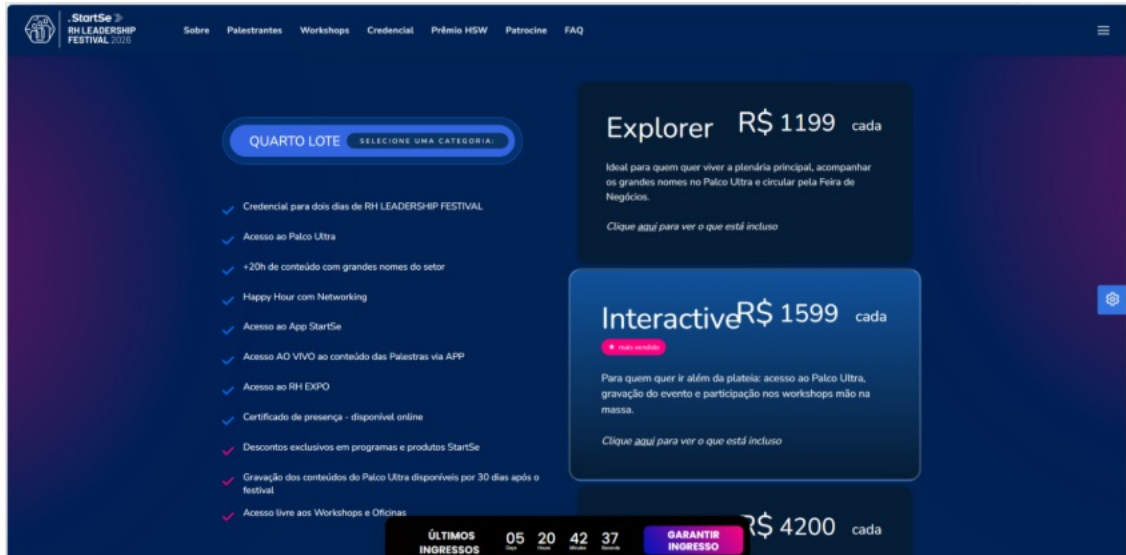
.StartSe
RH LEADERSHIP FESTIVAL 2026

Sobre Palestrantes Workshops Credencial Prêmio HSW Patrocine FAQ

QUARTO LOTE SELECIONE UMA CATEGORIA:

Credencial para dois dias de RH LEADERSHIP FESTIVAL
Acesso ao Palco Ultra
+20h de conteúdo com grandes nomes do setor
Happy Hour com Networking
Acesso ao App StartSe
Acesso AO VIVO ao conteúdo das Palestras via APP
Acesso ao RH EXPO
Certificado de presença - disponível online
Descontos exclusivos em programas e produtos StartSe
Gravação dos conteúdos do Palco Ultra disponíveis por 30 dias após o festival
Acesso livre aos Workshops e Oficinas

Explorer R$ 1199 cada

Ideal para quem quer viver a plenária principal, acompanhar os grandes nomes no Palco Ultra e circular pela Feira de Negócios.

Clique aqui para ver o que está incluso

Interactive R$ 1599 cada

mais vendido

Para quem quer ir além da plateia: acesso ao Palco Ultra, gravação do evento e participação nos workshops mão na massa.

Clique aqui para ver o que está incluso

R$ 4200 cada

ÚLTIMOS INGRESSOS 05 Dias 20 Horas 42 Minutos 37 Segundos GARANTIR INGRESSO